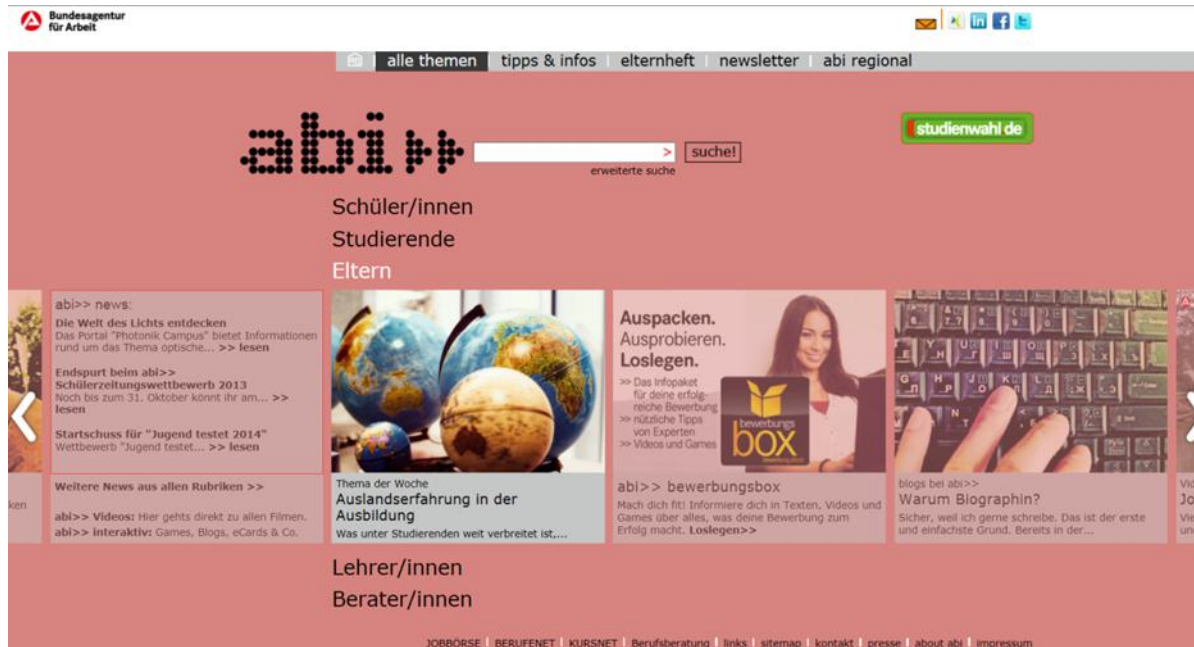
Bundesagentur für Arbeit

alle themen | tipps & infos | elternheft | newsletter | abi regional

abi>>

suche!

erweiterte suche

studienwahl.de

Schüler/innen
Studierende
Eltern

abi>> news:

Die Welt des Lichts entdecken
Das Portal "Photonik Campus" bietet Informationen rund um das Thema optische... >> lesen

Endspurt beim abi>> Schülerzeitungswettbewerb 2013
Noch bis zum 31. Oktober könnt ihr am... >> lesen

Startschuss für "Jugend testet 2014"
Wettbewerb "Jugend testet... >> lesen

Weitere News aus allen Rubriken >>

abi>> Videos: Hier gehts direkt zu allen Filmen.
abi>> interaktiv: Games, Blogs, eCards & Co.

ken

Thema der Woche
Auslandserfahrung in der Ausbildung
Was unter Studierenden weit verbreitet ist,...

Auspacken.
Ausprobieren.
Loslegen.
>> Das Infopaket für deine erfolgreiche Bewerbung
>> nützliche Tipps von Experten
>> Videos und Games

bewerbungs box

abi>> bewerbungsbox
Mach dich fit! Informiere dich in Texten, Videos und Games über alles, was deine Bewerbung zum Erfolg macht. Loslegen>>

blogs bei abi>>
Warum Biographin?
Sicher, weil ich gerne schreibe. Das ist der erste und einfachste Grund. Bereits in der...

Vid
Jo
Vie
un

Lehrer/innen
Berater/innen

JOBBÖRSE | BERUFENET | KURSNET | Berufsberatung | links | sitemap | kontakt | presse | about abi | impressum